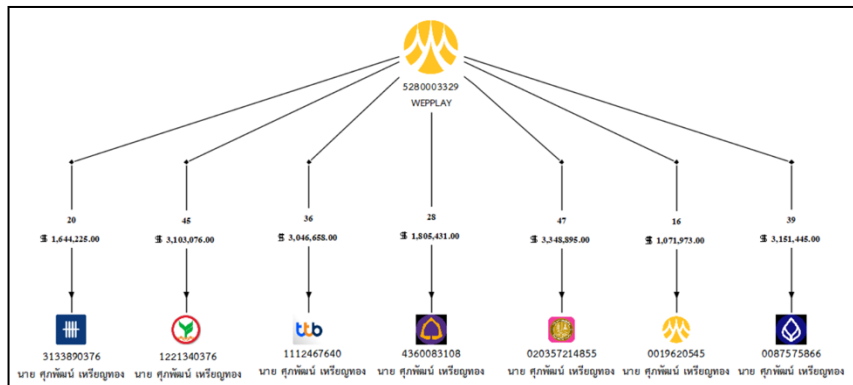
5280003329
WEPPLAY

20
฿ 1,644,225.00
3133890376
นาย ศุภพัฒน์ เหรียญทอง

45
฿ 3,103,076.00
1221340376
นาย ศุภพัฒน์ เหรียญทอง

36
฿ 3,046,658.00
ttb
1112467640
นาย ศุภพัฒน์ เหรียญทอง

28
฿ 1,805,431.00
4360083108
นาย ศุภพัฒน์ เหรียญทอง

47
฿ 3,348,895.00
020357214855
นาย ศุภพัฒน์ เหรียญทอง

16
฿ 1,071,973.00
0019620545
นาย ศุภพัฒน์ เหรียญทอง

39
฿ 3,151,445.00
0087575866
นาย ศุภพัฒน์ เหรียญทอง